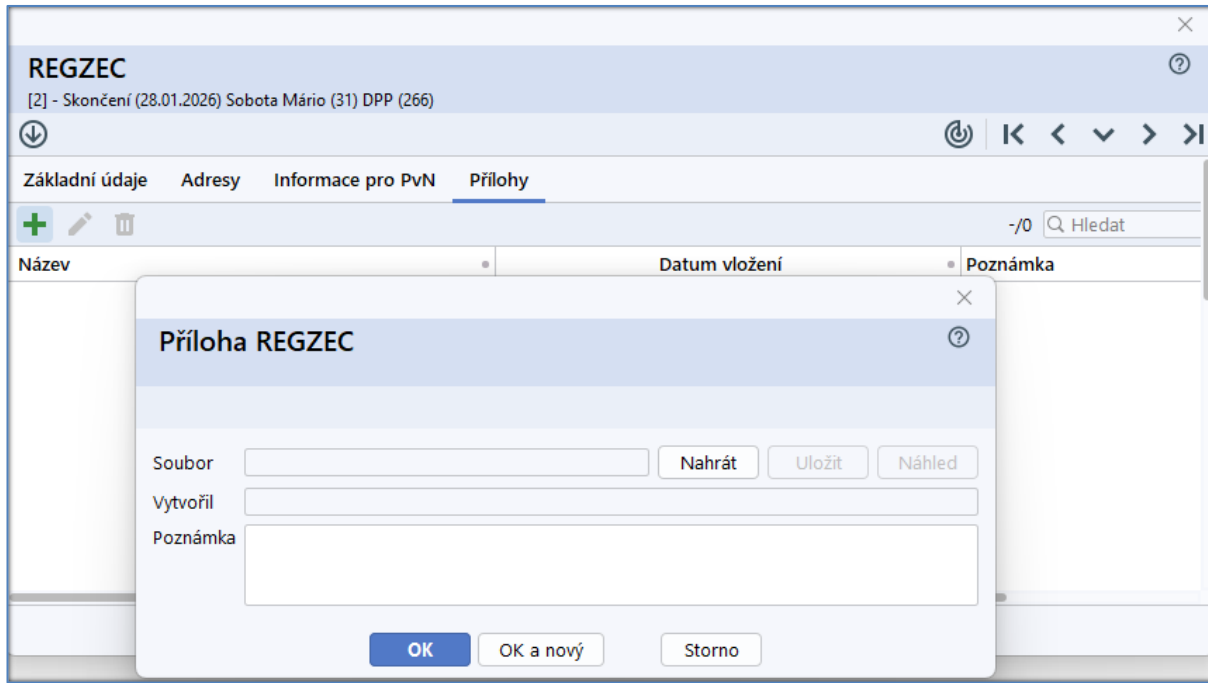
REGZEC
[2] - Skončení (28.01.2026) Sobota Mário (31) DPP (266)

Základní údaje Adresy Informace pro PvN Přílohy

-/0 Hledat

| Název | Datum vložení | Poznámka |
|---|---|---|

Příloha REGZEC

Soubor Nahrát Uložit Náhled
Vytvořil
Poznámka

OK OK a nový Storno